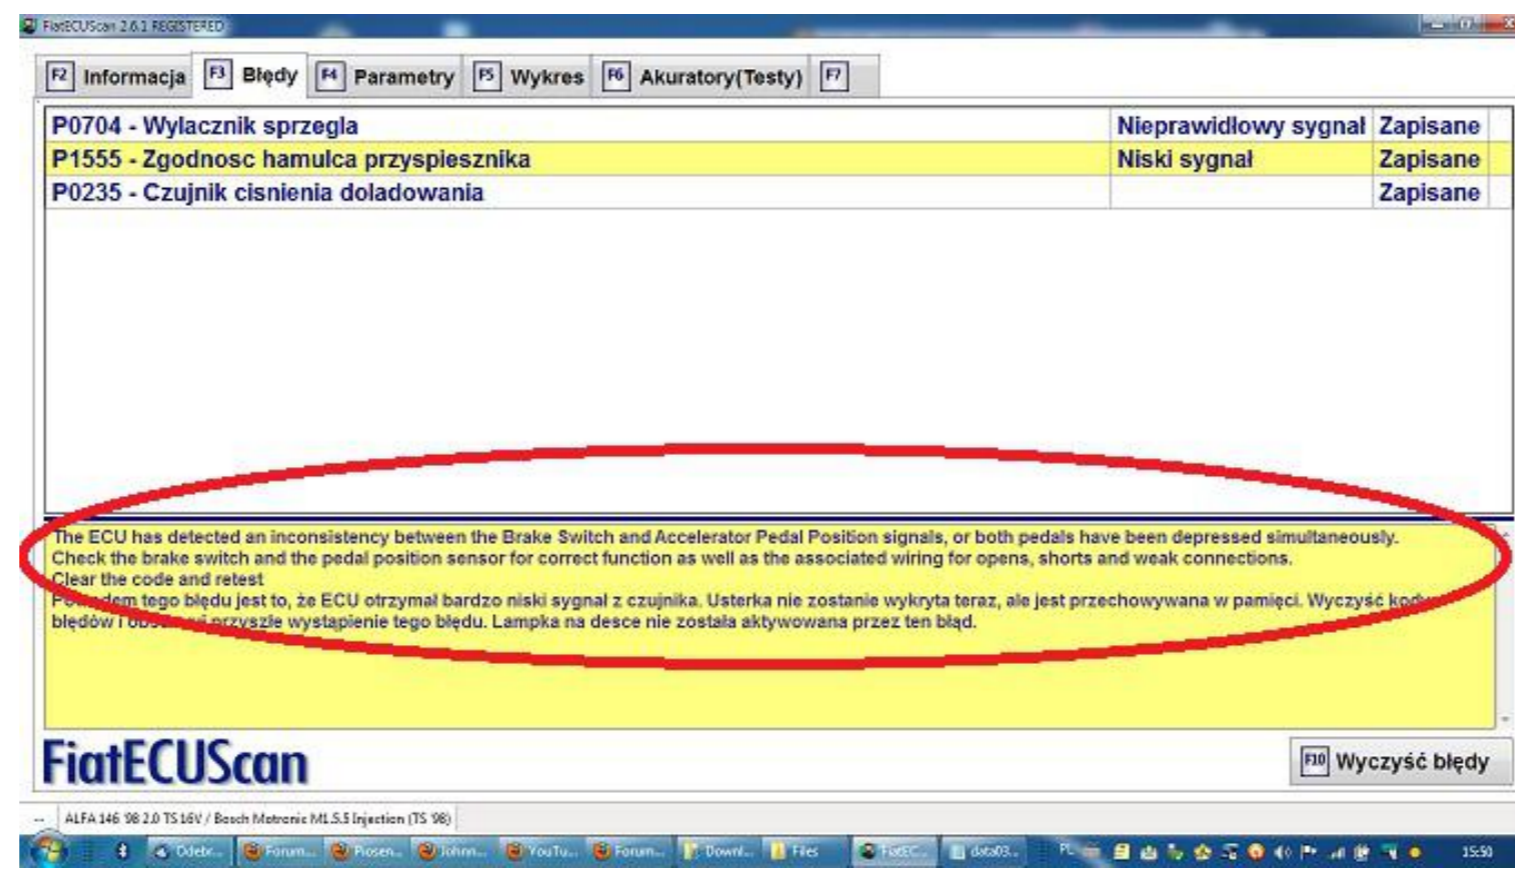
FiatECUScan 2.6.1 REGISTERED

F2 Informacja | F3 Błędy | F4 Parametry | F5 Wykres | F6 Akuratory(Testy) | F7

| P0704 - Wylacznik sprzegla | Nieprawidłowy sygnał | Zapisane |
|---|---|---|
| P1555 - Zgodnosc hamulca przyspiesznika | Niski sygnał | Zapisane |
| P0235 - Czujnik cisnienia doladowania | | Zapisane |

The ECU has detected an inconsistency between the Brake Switch and Accelerator Pedal Position signals, or both pedals have been depressed simultaneously.
Check the brake switch and the pedal position sensor for correct function as well as the associated wiring for opens, shorts and weak connections.
Clear the code and retest
Po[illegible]dem tego błędu jest to, że ECU otrzymał bardzo niski sygnał z czujnika. Usterka nie zostanie wykryta teraz, ale jest przechowywana w pamięci. Wyczyść kod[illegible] błędów i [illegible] przyszłe wystąpienie tego błędu. Lampka na desce nie została aktywowana przez ten błąd.

FiatECUScan

F10 Wyczyść błędy

ALFA 146 98 2.0 TS 16V / Bosch Motronic M1.5.5 Injection (TS 98)

Odebr... Forum... Rosen... Johnn... YouTu... Forum... Downl... Files FiatEC... data03... PL 15:50